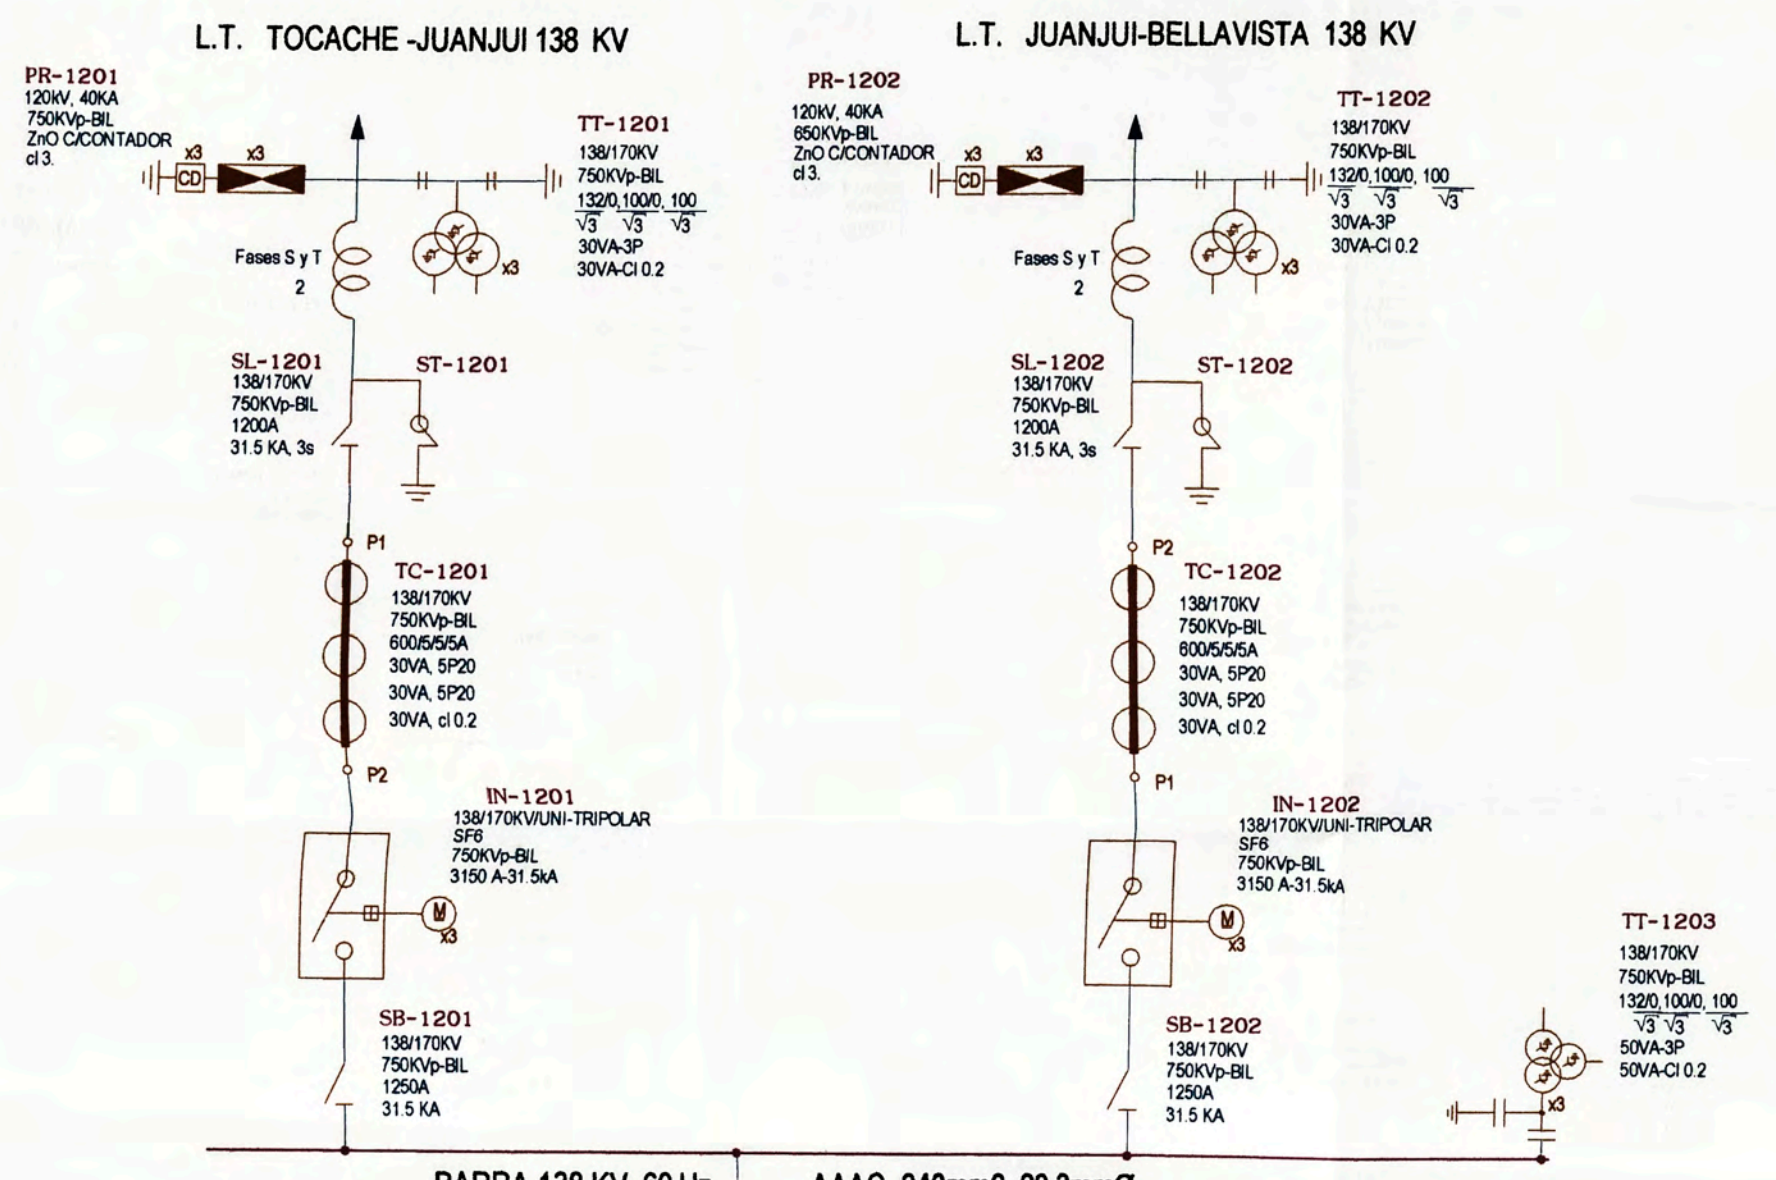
L.T. TOCACHE -JUANJUI 138 KV

L.T. JUANJUI-BELLAVISTA 138 KV

PR-1201
120KV, 40KA
750KVp-BIL
ZnO C/CONTADOR
cl 3.

x3 CD x3

TT-1201
138/170KV
750KVp-BIL
$\frac{132/0}{\sqrt{3}}, \frac{100/0}{\sqrt{3}}, \frac{100}{\sqrt{3}}$
30VA-3P
30VA-Cl 0.2

Fases S y T
2

x3

SL-1201
138/170KV
750KVp-BIL
1200A
31.5 KA, 3s

ST-1201

P1

TC-1201
138/170KV
750KVp-BIL
600/5/5/5A
30VA, 5P20
30VA, 5P20
30VA, cl 0.2

P2

IN-1201
138/170KV/UNI-TRIPOLAR
SF6
750KVp-BIL
3150 A-31.5kA

M
x3

SB-1201
138/170KV
750KVp-BIL
1250A
31.5 KA

PR-1202
120KV, 40KA
650KVp-BIL
ZnO C/CONTADOR
cl 3.

x3 CD x3

TT-1202
138/170KV
750KVp-BIL
$\frac{132/0}{\sqrt{3}}, \frac{100/0}{\sqrt{3}}, \frac{100}{\sqrt{3}}$
30VA-3P
30VA-Cl 0.2

Fases S y T
2

x3

SL-1202
138/170KV
750KVp-BIL
1200A
31.5 KA, 3s

ST-1202

P2

TC-1202
138/170KV
750KVp-BIL
600/5/5/5A
30VA, 5P20
30VA, 5P20
30VA, cl 0.2

P1

IN-1202
138/170KV/UNI-TRIPOLAR
SF6
750KVp-BIL
3150 A-31.5kA

M
x3

SB-1202
138/170KV
750KVp-BIL
1250A
31.5 KA

TT-1203
138/170KV
750KVp-BIL
$\frac{132/0}{\sqrt{3}}, \frac{100/0}{\sqrt{3}}, \frac{100}{\sqrt{3}}$
50VA-3P
50VA-Cl 0.2
x3

BARRA 138 KV, 60 Hz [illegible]
AAAC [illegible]